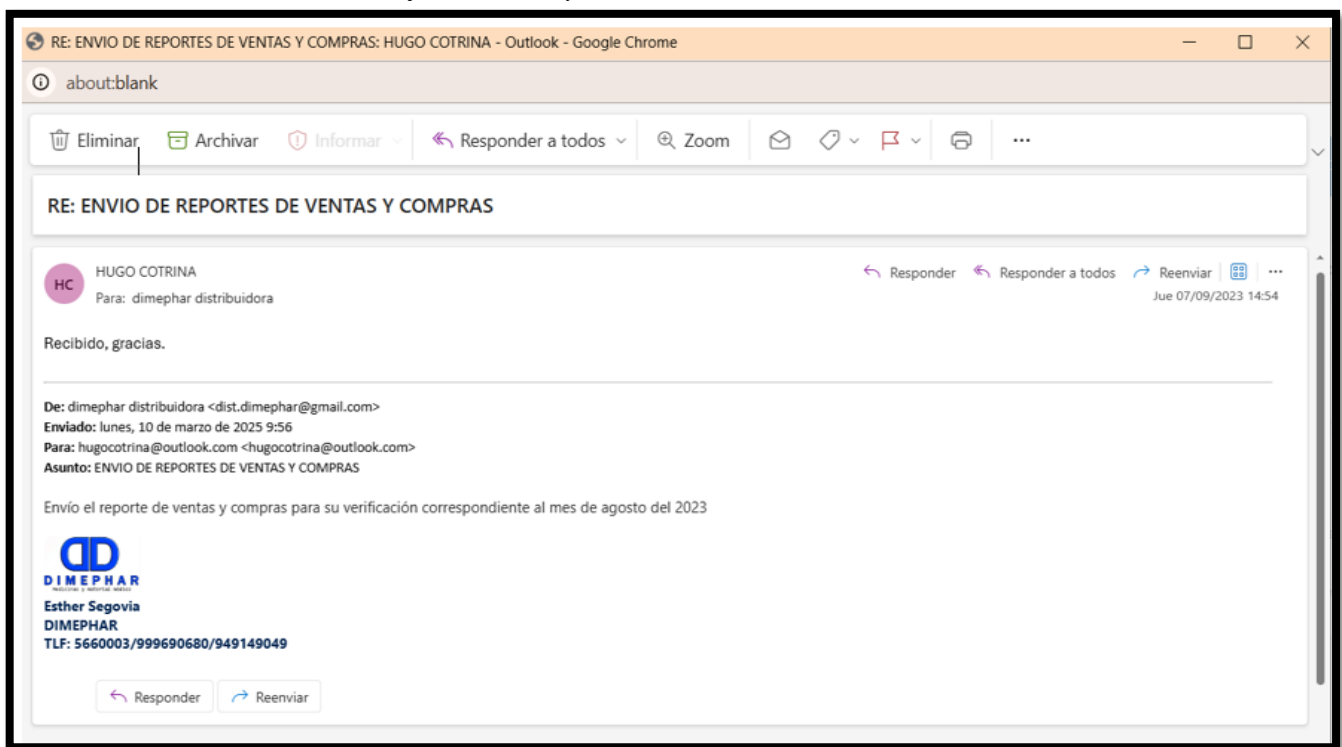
RE: ENVIO DE REPORTES DE VENTAS Y COMPRAS: HUGO COTRINA - Outlook - Google Chrome

about:blank

Eliminar Archivar Informar Responder a todos Zoom ...

RE: ENVIO DE REPORTES DE VENTAS Y COMPRAS

HC HUGO COTRINA
Para: dimephar distribuidora

Responder Responder a todos Reenviar ...
Jue 07/09/2023 14:54

Recibido, gracias.

De: dimephar distribuidora <dist.dimephar@gmail.com>
Enviado: lunes, 10 de marzo de 2025 9:56
Para: hugocotrina@outlook.com <hugocotrina@outlook.com>
Asunto: ENVIO DE REPORTES DE VENTAS Y COMPRAS

Envío el reporte de ventas y compras para su verificación correspondiente al mes de agosto del 2023

DIMEPHAR
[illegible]
Esther Segovia
DIMEPHAR
TLF: 5660003/999690680/949149049

Responder Reenviar